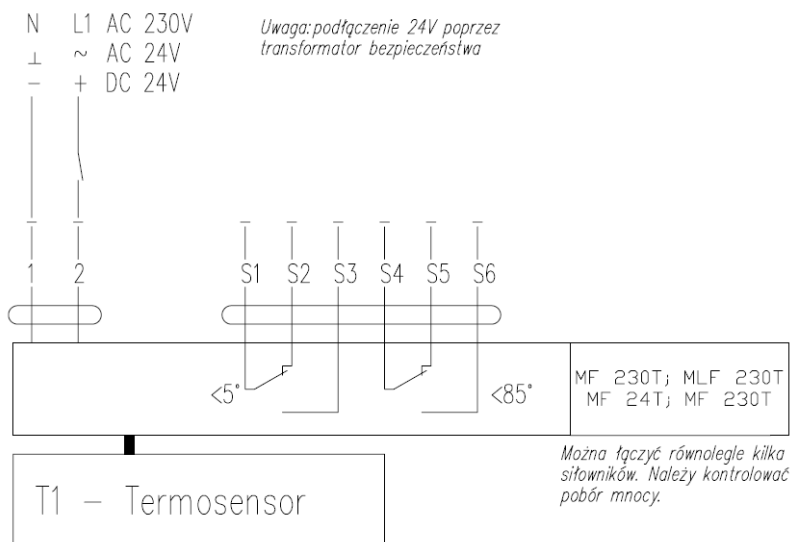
N L1 AC 230V
⊥ ~ AC 24V
– + DC 24V

Uwaga: podłączenie 24V poprzez transformator bezpieczeństwa

1 2 S1 S2 S3 S4 S5 S6

<5° <85°

MF 230T; MLF 230T
MF 24T; MF 230T

Można łączyć równolegle kilka siłowników. Należy kontrolować pobór mnocy.

T1 – Termosensor